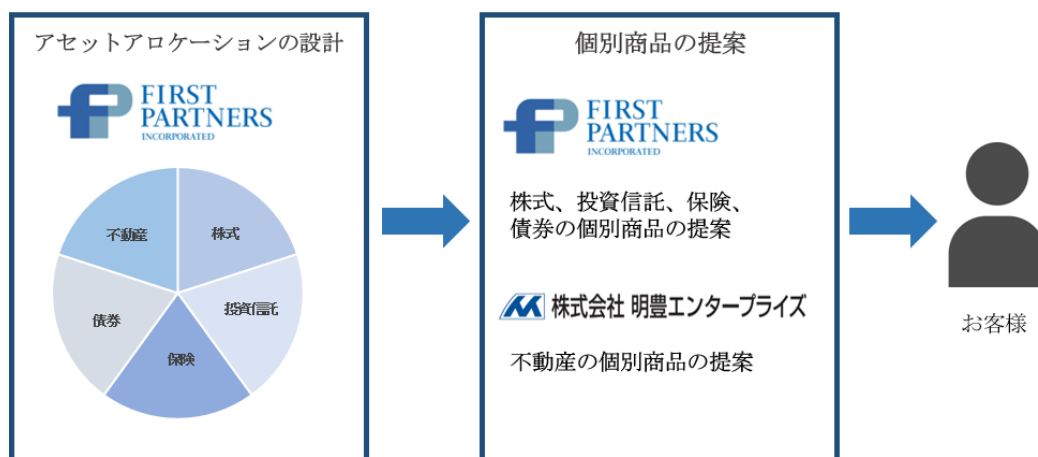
アセットアロケーションの設計

FIRST PARTNERS INCORPORATED

不動産
株式
投資信託
債券
保険

個別商品の提案

FIRST PARTNERS INCORPORATED

株式、投資信託、保険、債券の個別商品の提案

株式会社 明豊エンタープライズ

不動産の個別商品の提案

お客様